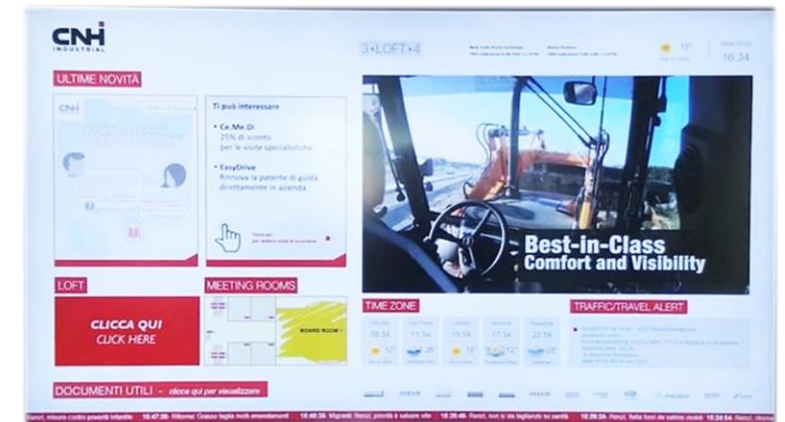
CNH INDUSTRIAL

3•LOFT•4

19°

16.34

ULTIME NOVITÀ

CNH

Ti può interessare

• Ce.Me.Di
25% di sconto per le visite specialistiche

• EasyDrive
Rinnova la patente di guida direttamente in azienda

Best-in-Class
Comfort and Visibility

LOFT

CLICCA QUI
CLICK HERE

MEETING ROOMS

BOARD ROOM

TIME ZONE

08.34

11.34

16.34

17.34

22.34

TRAFFIC/TRAVEL ALERT

DOCUMENTI UTILI - clicca qui per visualizzare

Renzi, misure contro povertà infantile 16:47:36 Riforma: Grasso taglia molti emendamenti 16:48:35 Migranti: Renzi, priorità è salvare vite 15:35:45 Renzi, non si sta tagliando su sanità 16:29:34 Renzi, fatte fasi di salita molti 15:34:54 Renzi, riforme